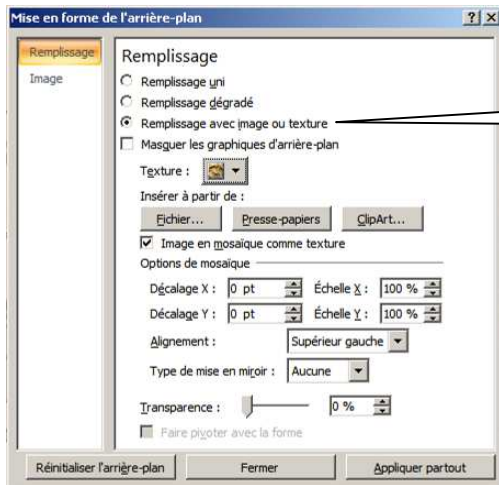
Mise en forme de l'arrière-plan

?| X

Remplissage

Image

Remplissage

Remplissage uni

Remplissage dégradé

Remplissage avec image ou texture

Masquer les graphiques d'arrière-plan

Texture :

Insérer à partir de :

Fichier...

Presse-papiers

ClipArt...

Image en mosaïque comme texture

Options de mosaïque

Décalage X : 0 pt

Échelle X : 100 %

Décalage Y : 0 pt

Échelle Y : 100 %

Alignement : Supérieur gauche

Type de mise en miroir : Aucune

Transparence : 0 %

Faire pivoter avec la forme

Réinitialiser l'arrière-plan

Fermer

Appliquer partout